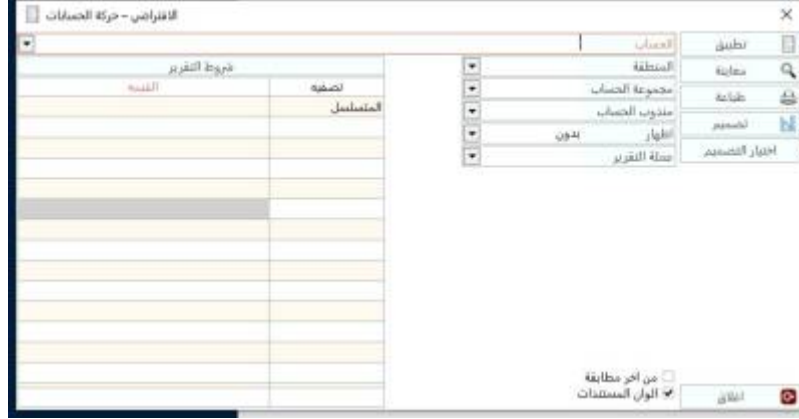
الافتراضي - حركة الحسابات

الحساب

تطبيق
معاينة
طباعة
تصميم
اختيار التصميم

المنطقة
مجموعة الحساب
مندوب الحساب
اظهار بدون
عملة التقرير

شروط التقرير
| تصفية | القيمة |
|---|---|
| المتسلسل | |

من اخر مطابقة
الوان المستندات

اغلاق